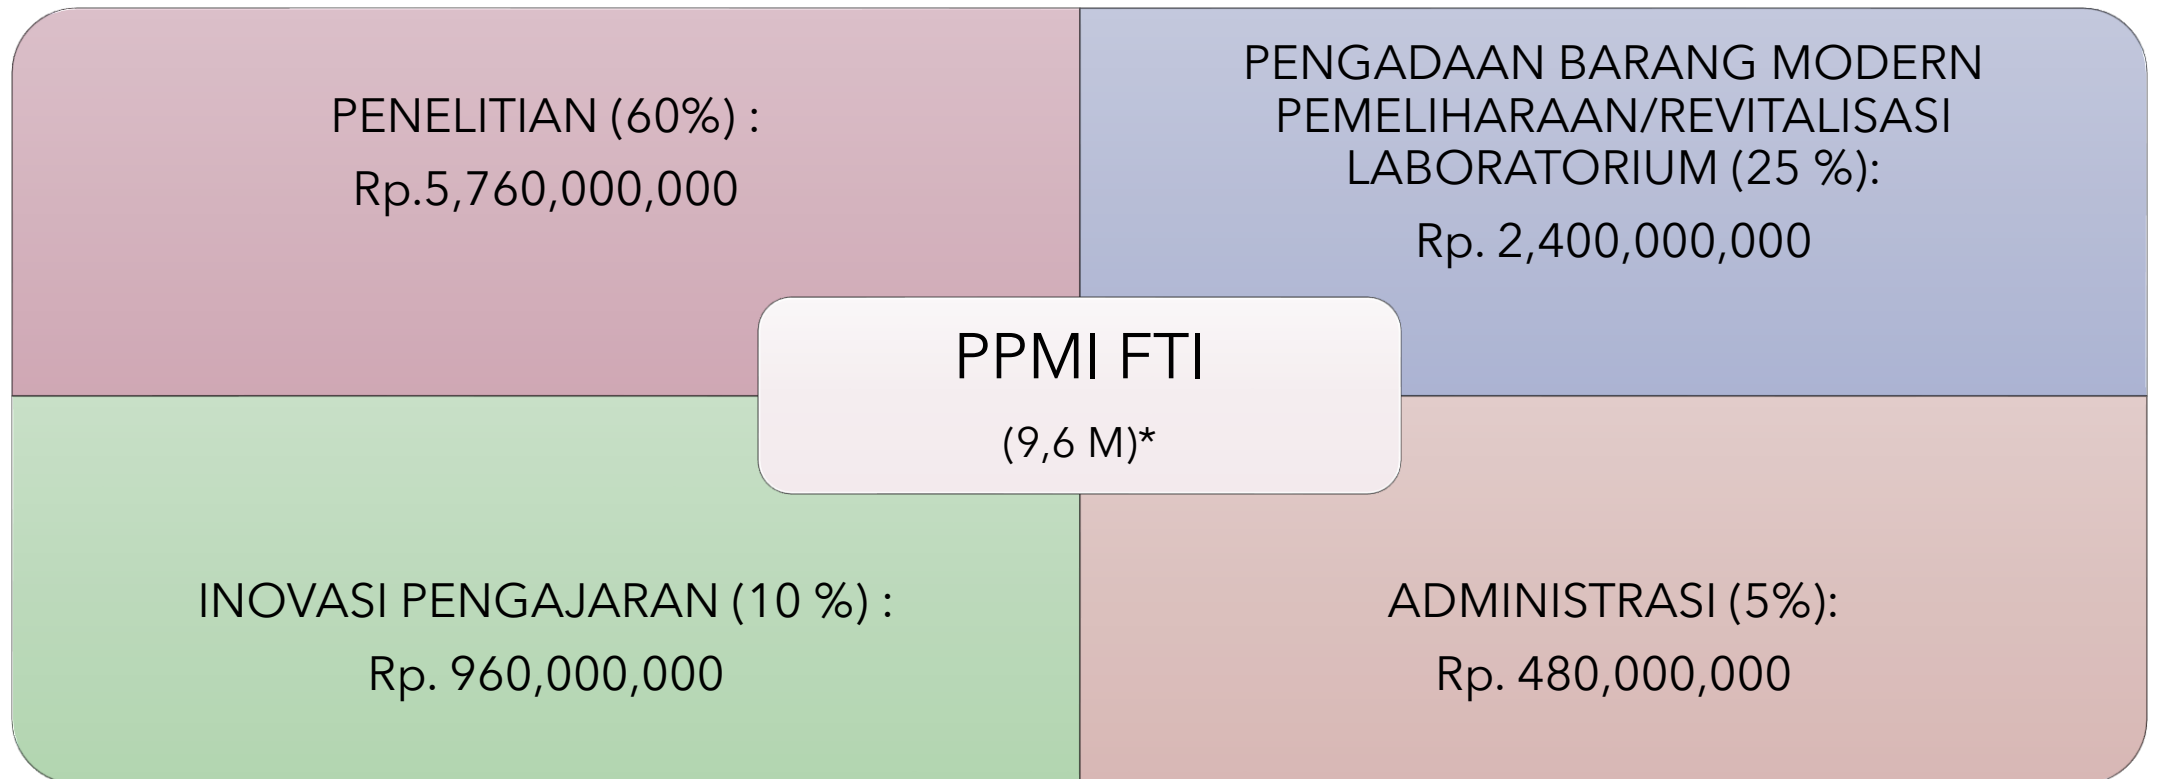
PENELITIAN (60%) :
Rp.5,760,000,000

PENGADAAN BARANG MODERN PEMELIHARAAN/REVITALISASI LABORATORIUM (25 %):
Rp. 2,400,000,000

PPMI FTI
(9,6 M)*

INOVASI PENGAJARAN (10 %) :
Rp. 960,000,000

ADMINISTRASI (5%):
Rp. 480,000,000